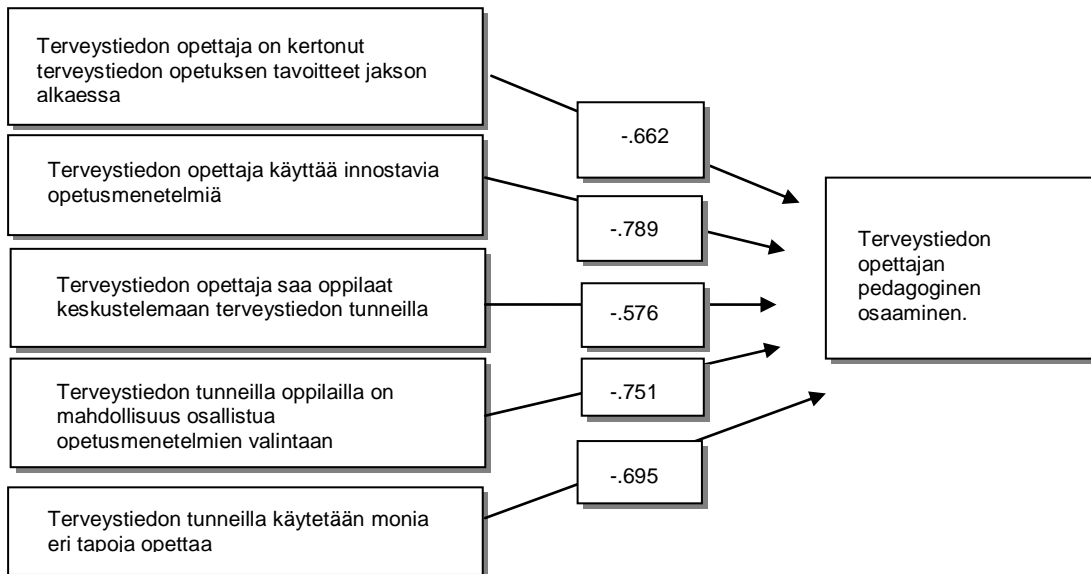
Terveystiedon opettaja on kertonut terveystiedon opetuksen tavoitteet jakson alkaessa

-.662

Terveystiedon opettaja käyttää innostavia opetusmenetelmiä

-.789

Terveystiedon opettaja saa oppilaat keskustelemaan terveystiedon tunneilla

-.576

Terveystiedon tunneilla oppilailla on mahdollisuus osallistua opetusmenetelmien valintaan

-.751

-.695

Terveystiedon tunneilla käytetään monia eri tapoja opettaa

Terveystiedon opettajan pedagoginen osaaminen.